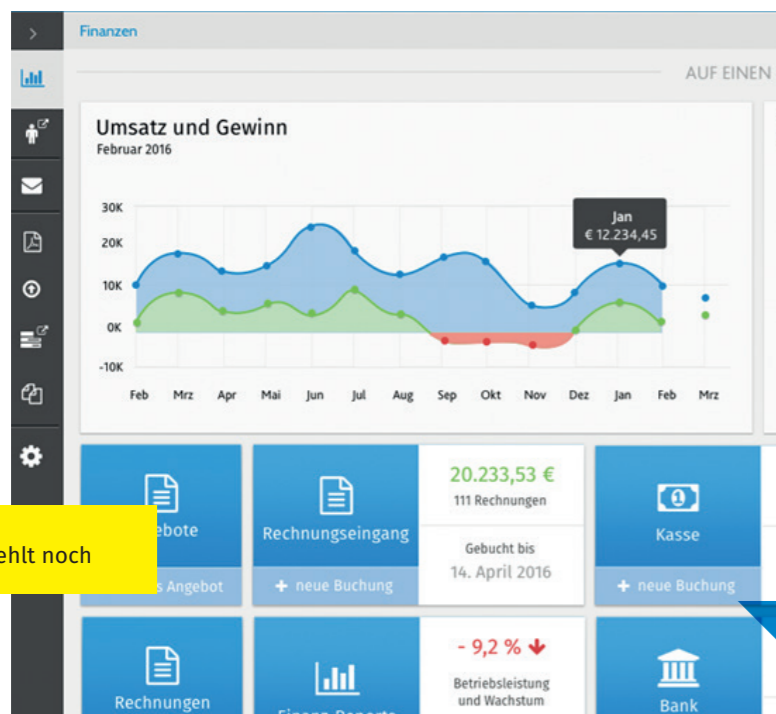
Finanzen

AUF EINEN

Umsatz und Gewinn
Februar 2016

30K
20K
10K
0K
-10K

Jan
€ 12.234,45

Feb Mrz Apr Mai Jun Jul Aug Sep Okt Nov Dez Jan Feb Mrz

ebote
s Angebot

ehlt noch

Rechnungseingang
+ neue Buchung

20.233,53 €
111 Rechnungen

Gebucht bis
14. April 2016

Kasse
+ neue Buchung

Rechnungen

Finanz-Reporte

- 9,2 %
Betriebsleistung und Wachstum

Bank